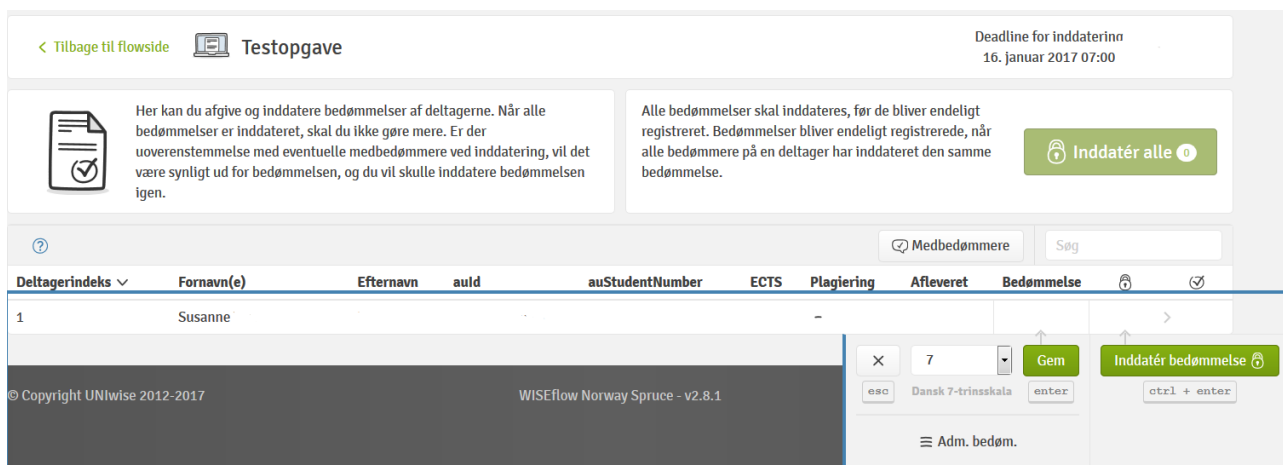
< Tilbage til flowside Testopgave

Deadline for inddatering
16. januar 2017 07:00

Her kan du afgive og inddatere bedømmelser af deltagerne. Når alle bedømmelser er inddateret, skal du ikke gøre mere. Er der uoverensstemmelse med eventuelle medbedømmere ved inddatering, vil det være synligt ud for bedømmelsen, og du vil skulle inddatere bedømmelsen igen.

Alle bedømmelser skal inddateres, før de bliver endeligt registreret. Bedømmelser bliver endeligt registrerede, når alle bedømmere på en deltager har inddateret den samme bedømmelse.

Inddatér alle 0

?

Medbedømmere

Søg

| Deltagerindeks | Fornavn(e) | Efternavn | auId | auStudentNumber | ECTS | Plagiering | Afleveret | Bedømmelse | | |
|---|---|---|---|---|---|---|---|---|---|---|
| 1 | Susanne | | | | | – | | | | > |

× 7 Gem Inddatér bedømmelse
esc Dansk 7-trinsskala enter ctrl + enter

≡ Adm. bedøm.

© Copyright UNIwise 2012-2017

WISEflow Norway Spruce - v2.8.1